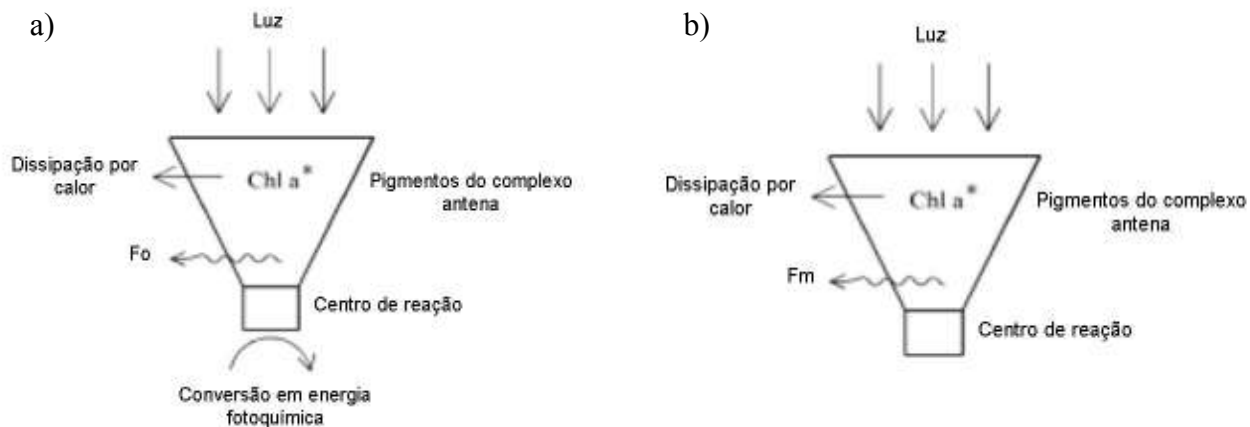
a)

Luz

Dissipação por calor

Chl a*

Pigmentos do complexo antena

Fo

Centro de reação

Conversão em energia fotoquímica

b)

Luz

Dissipação por calor

Chl a*

Pigmentos do complexo antena

Fm

Centro de reação